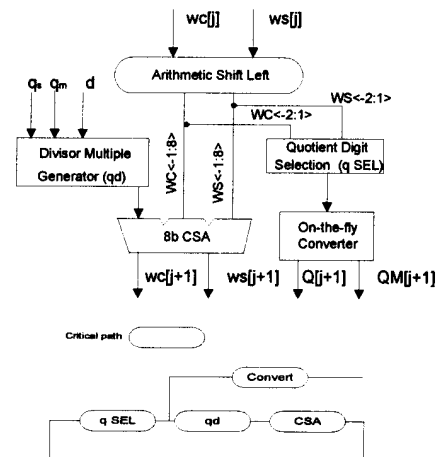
wc[j]
ws[j]

Arithmetic Shift Left

$q_s$ $q_m$ d

WS<-2:1>

WC<-2:1>

Divisor Multiple Generator (qd)

WC<-1:8>

WS<-1:8>

Quotient Digit Selection (q SEL)

8b CSA

On-the-fly Converter

wc[j+1]
ws[j+1]
Q[j+1]
QM[j+1]

Critical path

Convert

q SEL
qd
CSA